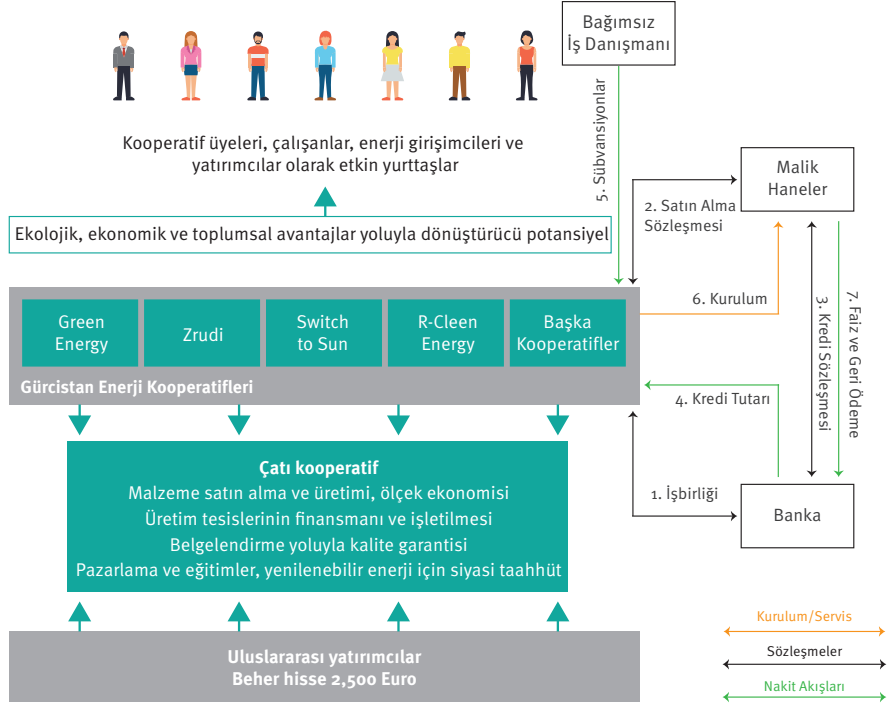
Bağımsız İş Danışmanı

5. Sübvansiyonlar

Kooperatif üyeleri, çalışanlar, enerji girişimcileri ve yatırımcılar olarak etkin yurttaşlar

Malik Haneler

2. Satın Alma Sözleşmesi

Ekolojik, ekonomik ve toplumsal avantajlar yoluyla dönüştürücü potansiyel

6. Kurulum

3. Kredi Sözleşmesi

7. Faiz ve Geri Ödeme

Green Energy

Zrudi

Switch to Sun

R-Cleen Energy

Başka Kooperatifler

Gürcistan Enerji Kooperatifleri

4. Kredi Tutarı

Çatı kooperatif
Malzeme satın alma ve üretimi, ölçek ekonomisi
Üretim tesislerinin finansmanı ve işletilmesi
Belgelendirme yoluyla kalite garantisi
Pazarlama ve eğitimler, yenilenebilir enerji için siyasi taahhüt

1. İşbirliği

Banka

Kurulum/Servis

Sözleşmeler

Nakit Akışları

Uluslararası yatırımcılar
Beher hisse 2,500 Euro